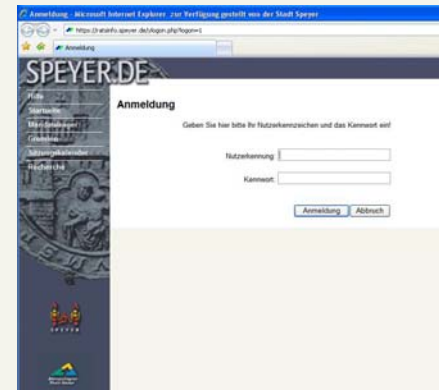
Anmeldung - Microsoft Internet Explorer zur Verfügung gestellt von der Stadt Speyer

https://ratsinfo.speyer.de/slogin.php?logon=1

Anmeldung

SPEYER.DE

Hilfe
Startseite
Mandatsträger
Gremien
Sitzungskalender
Recherche

Anmeldung

Geben Sie hier bitte Ihr Nutzerkennzeichen und das Kennwort ein!

Nutzerkennung:

Kennwort:

Anmeldung Abbruch

SPEYER